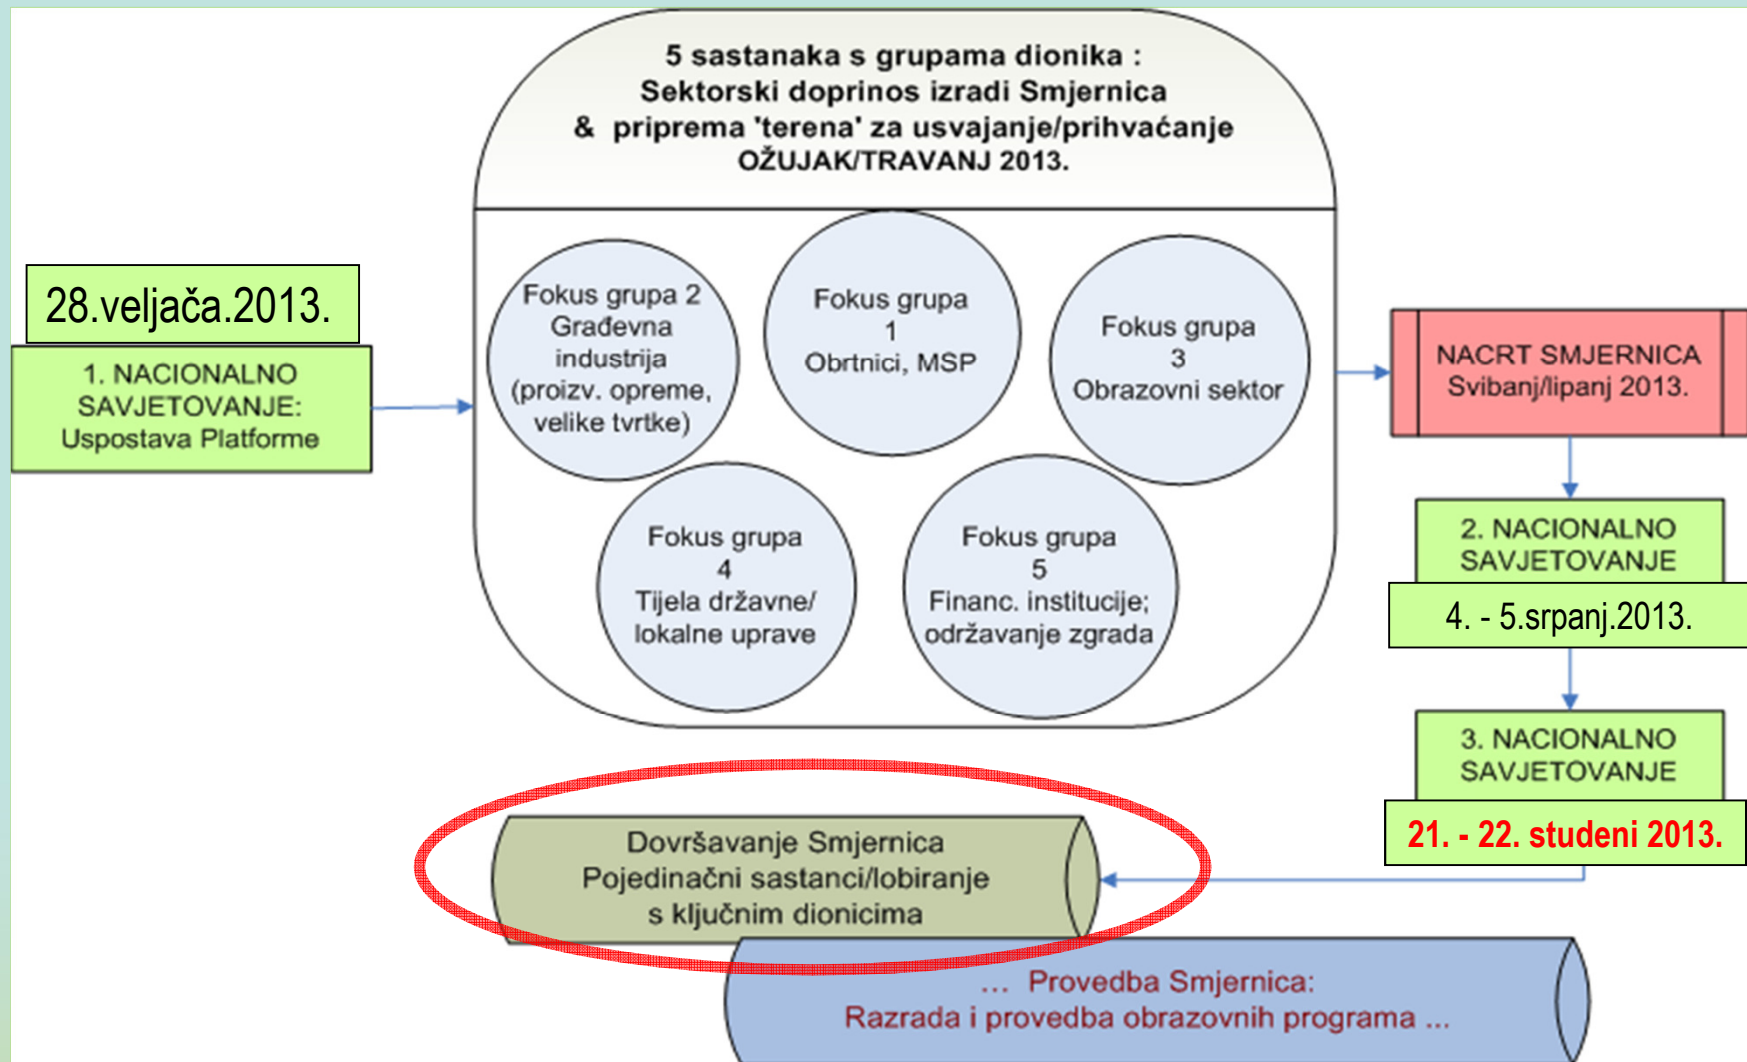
5 sastanaka s grupama dionika :
Sektorski doprinos izradi Smjernica
& priprema 'terena' za usvajanje/prihvaćanje
OŽUJAK/TRAVANJ 2013.

28.veljača.2013.

1. NACIONALNO SAVJETOVANJE: Uspostava Platforme

Fokus grupa 2 Građevna industrija (proizv. opreme, velike tvrtke)

Fokus grupa 1 Obrtnici, MSP

Fokus grupa 3 Obrazovni sektor

Fokus grupa 4 Tijela državne/ lokalne uprave

Fokus grupa 5 Financ. institucije; održavanje zgrada

NACRT SMJERNICA Svibanj/lipanj 2013.

2. NACIONALNO SAVJETOVANJE

4. - 5.srpanj.2013.

3. NACIONALNO SAVJETOVANJE

21. - 22. studeni 2013.

Dovršavanje Smjernica
Pojedinačni sastanci/lobiranje
s ključnim dionicima

… Provedba Smjernica:
Razrada i provedba obrazovnih programa …